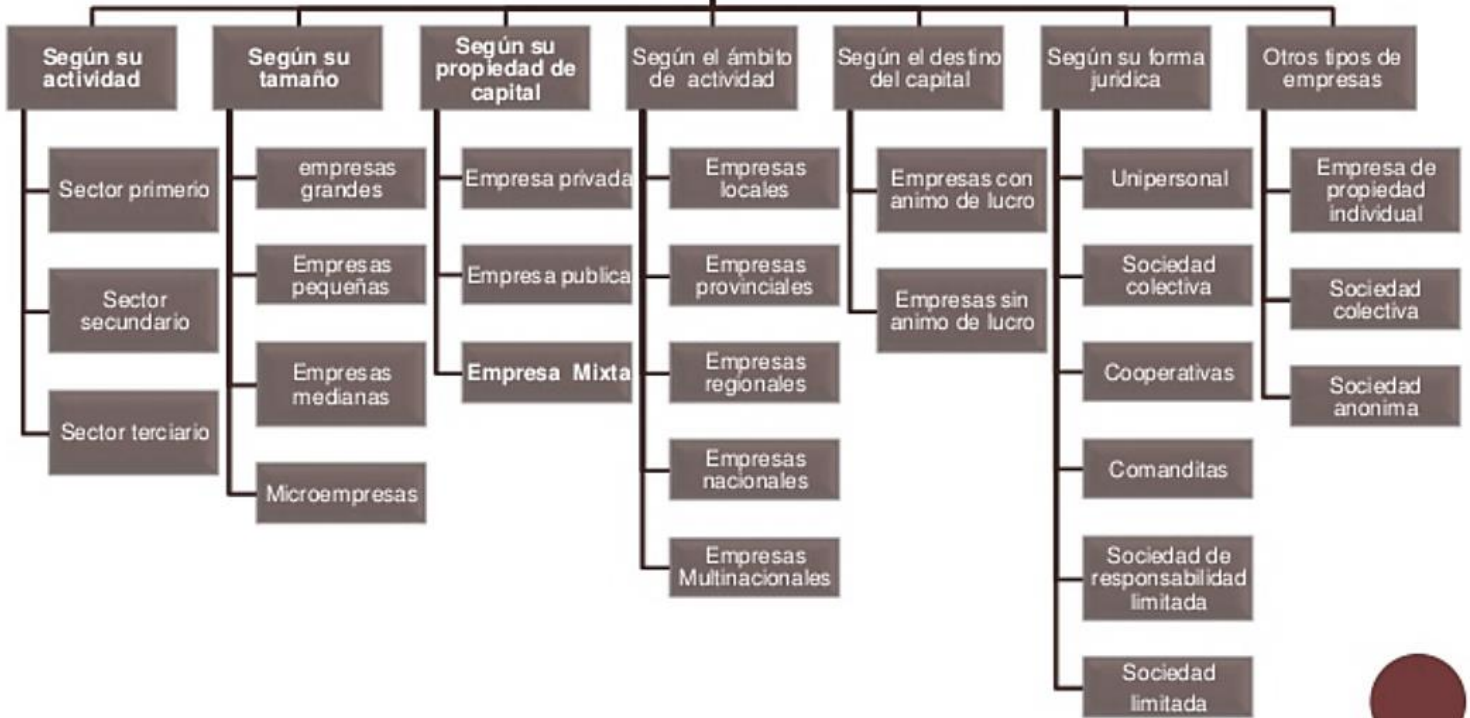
Según su actividad

Sector primerio

Sector secundario

Sector terciario

Según su tamaño

empresas grandes

Empresas pequeñas

Empresas medianas

Microempresas

Según su propiedad de capital

Empresa privada

Empresa publica

Empresa Mixta

Según el ámbito de actividad

Empresas locales

Empresas provinciales

Empresas regionales

Empresas nacionales

Empresas Multinacionales

Según el destino del capital

Empresas con animo de lucro

Empresas sin animo de lucro

Según su forma juridica

Unipersonal

Sociedad colectiva

Cooperativas

Comanditas

Sociedad de responsabilidad limitada

Sociedad limitada

Otros tipos de empresas

Empresa de propiedad individual

Sociedad colectiva

Sociedad anonima